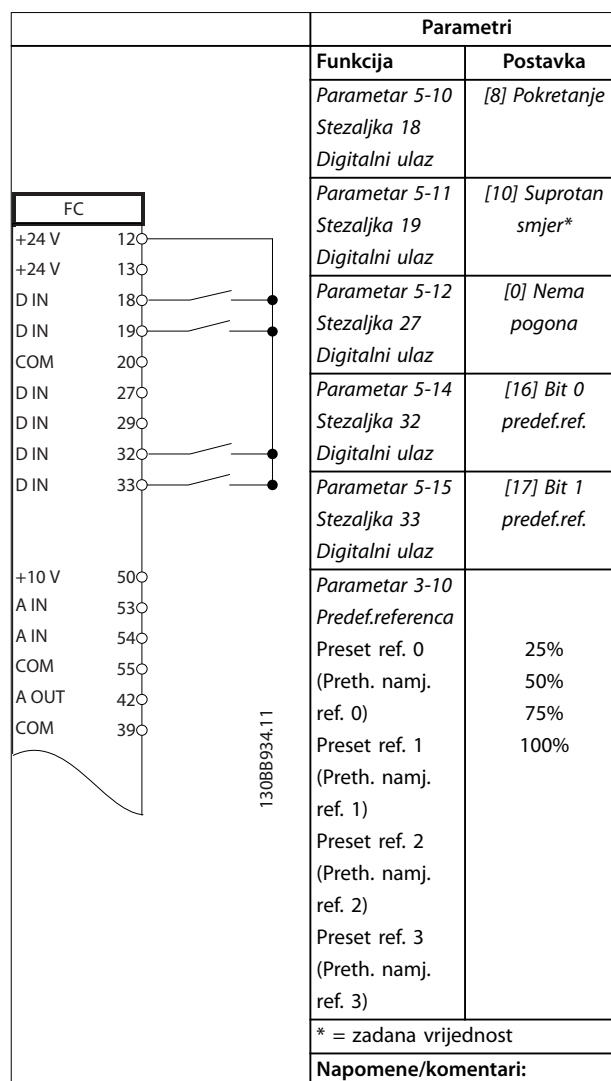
| | Parametri | |
|---|---|---|
| | Funkcija | Postavka |
| | Parametar 5-10 Stezaljka 18 Digitalni ulaz | [8] Pokretanje |
| | Parametar 5-11 Stezaljka 19 Digitalni ulaz | [10] Suprotan smjer* |
| | Parametar 5-12 Stezaljka 27 Digitalni ulaz | [0] Nema pogona |
| | Parametar 5-14 Stezaljka 32 Digitalni ulaz | [16] Bit 0 predef.ref. |
| | Parametar 5-15 Stezaljka 33 Digitalni ulaz | [17] Bit 1 predef.ref. |
| | Parametar 3-10 Predef.referenca Preset ref. 0 (Preth. namj. ref. 0) Preset ref. 1 (Preth. namj. ref. 1) Preset ref. 2 (Preth. namj. ref. 2) Preset ref. 3 (Preth. namj. ref. 3) | 25% 50% 75% 100% |
| | * = zadana vrijednost | |
| | Napomene/komentari: | |

FC
+24 V 12
+24 V 13
D IN 18
D IN 19
COM 20
D IN 27
D IN 29
D IN 32
D IN 33
+10 V 50
A IN 53
A IN 54
COM 55
A OUT 42
COM 39

130BB934.11